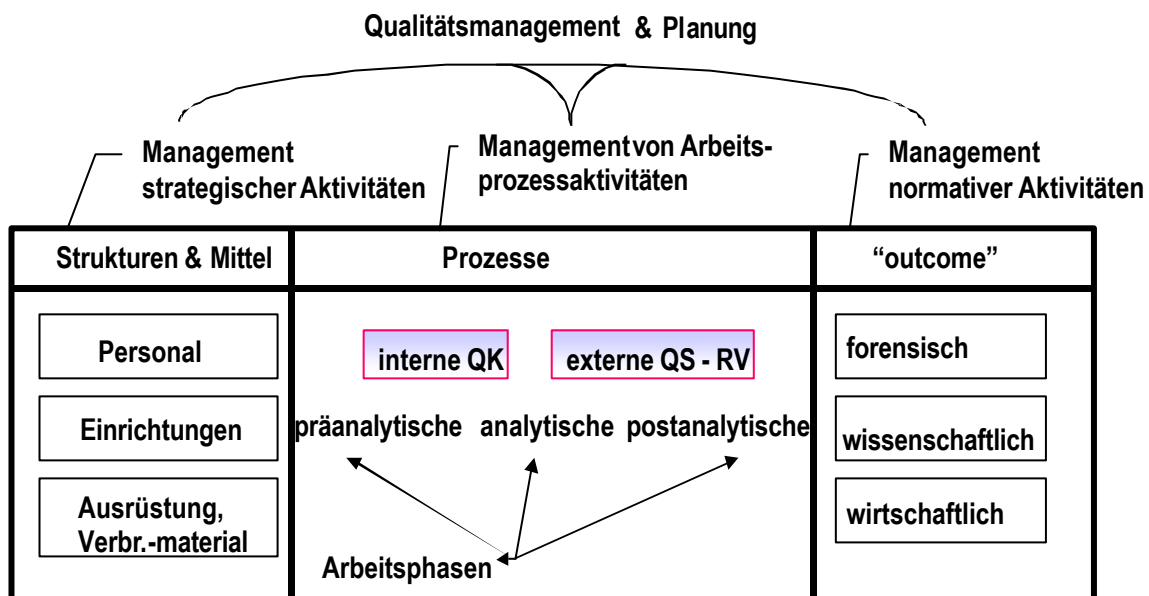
Qualitätsmanagement & Planung

Management strategischer Aktivitäten

Management von Arbeitsprozessaktivitäten

Management normativer Aktivitäten

| Strukturen & Mittel | Prozesse | "outcome" |
|---|---|---|
| Personal | interne QK | externe QS - RV | forensisch |
| Einrichtungen | präanalytische analytische postanalytische | wissenschaftlich |
| Ausrüstung, Verbr.-material | Arbeitsphasen | wirtschaftlich |